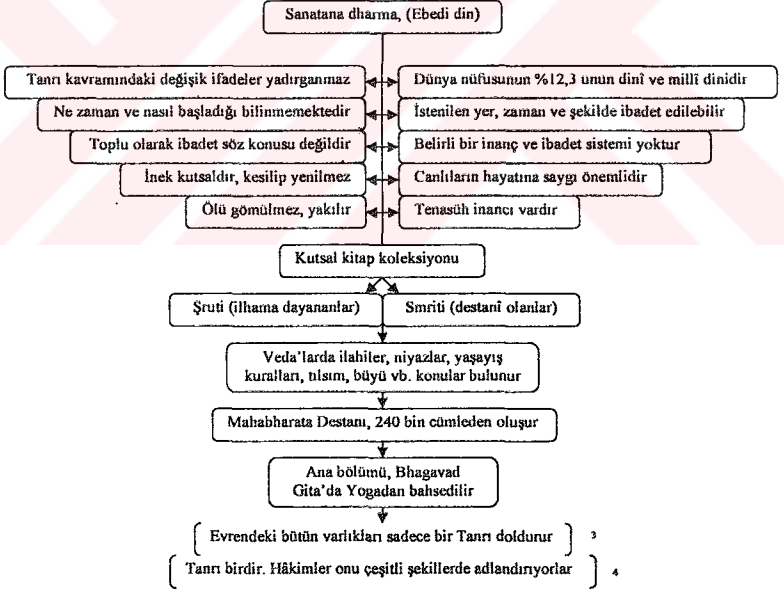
Sanatana dharma, (Ebedi din)

Tanrı kavramındaki değişik ifadeler yadırganmaz

Dünya nüfusunun %12,3 unun dinî ve millî dinidir

Ne zaman ve nasıl başladığı bilinmemektedir

İstenilen yer, zaman ve şekilde ibadet edilebilir

Toplu olarak ibadet söz konusu değildir

Belirli bir inanç ve ibadet sistemi yoktur

İnek kutsaldır, kesilip yenilmez

Canlıların hayatına saygı önemlidir

Ölü gömülmez, yakılır

Tenasüh inancı vardır

Kutsal kitap koleksiyonu

Şruti (ilhama dayananlar)

Smriti (destanî olanlar)

Veda'larda ilahiler, niyazlar, yaşayış kuralları, tılsım, büyü vb. konular bulunur

Mahabharata Destanı, 240 bin cümleden oluşur

Ana bölümü, Bhagavad Gita'da Yogadan bahsedilir

Evrendeki bütün varlıkları sadece bir Tanrı doldurur $^3$

Tanrı birdir. Hâkimler onu çeşitli şekillerde adlandırıyorlar $^4$